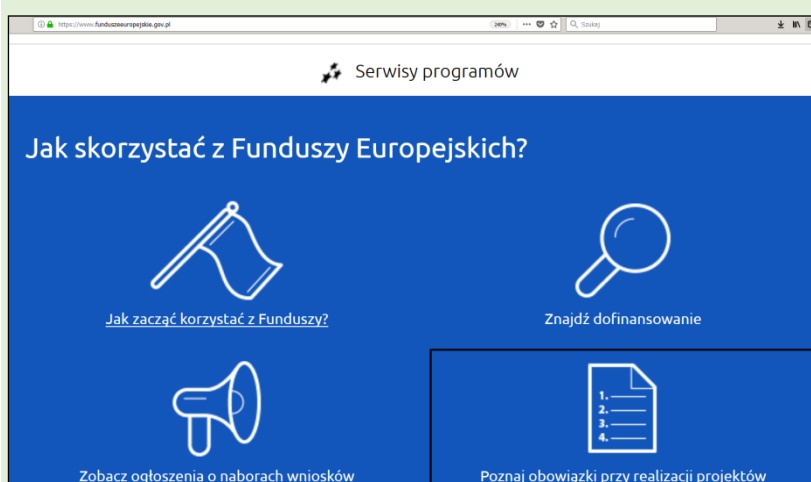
https://www.funduszeeuropejskie.gov.pl

240%

Szukaj

Serwisy programów

Jak skorzystać z Funduszy Europejskich?

Jak zacząć korzystać z Funduszy?

Znajdź dofinansowanie

1.
2.
3.
4.

Zobacz ogłoszenia o naborach wniosków

Poznaj obowiązki przy realizacji projektów